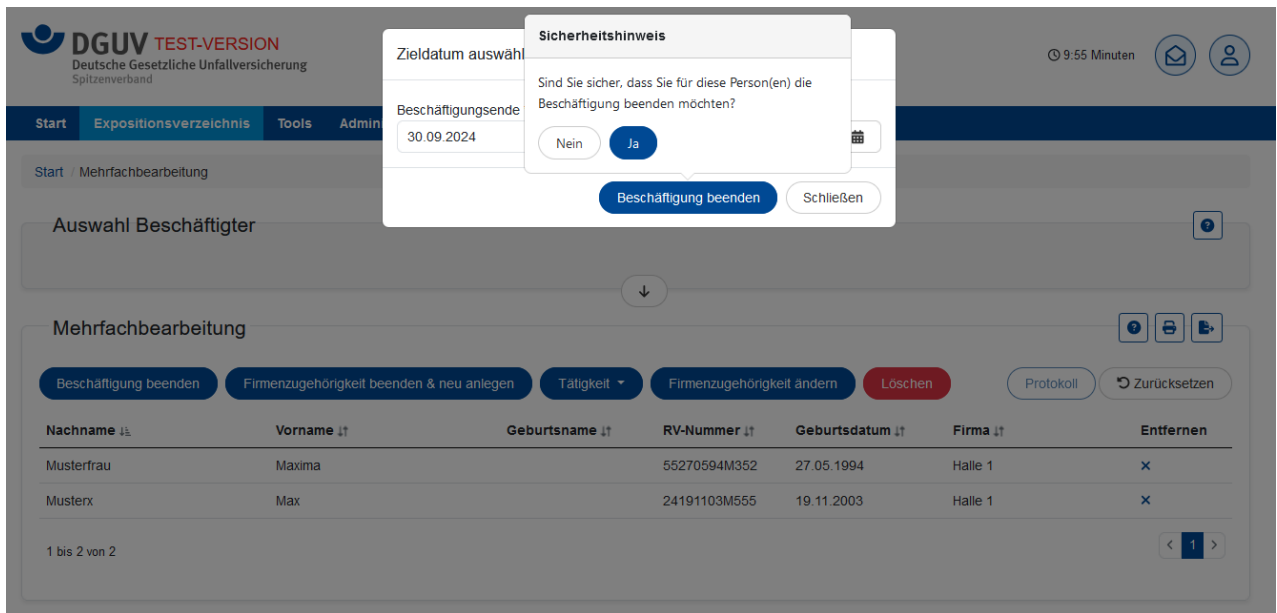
DGUV TEST-VERSION
Deutsche Gesetzliche Unfallversicherung
Spitzenverband

9:55 Minuten

Start Expositionsverzeichnis Tools Admin

Start / Mehrfachbearbeitung

Zieldatum auswähl

Beschäftigungsende
30.09.2024

Sicherheitshinweis

Sind Sie sicher, dass Sie für diese Person(en) die Beschäftigung beenden möchten?

Nein Ja

Beschäftigung beenden Schließen

Auswahl Beschäftigter

Mehrfachbearbeitung

Beschäftigung beenden Firmenzugehörigkeit beenden & neu anlegen Tätigkeit Firmenzugehörigkeit ändern Löschen Protokoll Zurücksetzen

| Nachname | Vorname | Geburtsname | RV-Nummer | Geburtsdatum | Firma | Entfernen |
|---|---|---|---|---|---|---|
| Musterfrau | Maxima | | 55270594M352 | 27.05.1994 | Halle 1 | × |
| Musterx | Max | | 24191103M555 | 19.11.2003 | Halle 1 | × |

1 bis 2 von 2

1